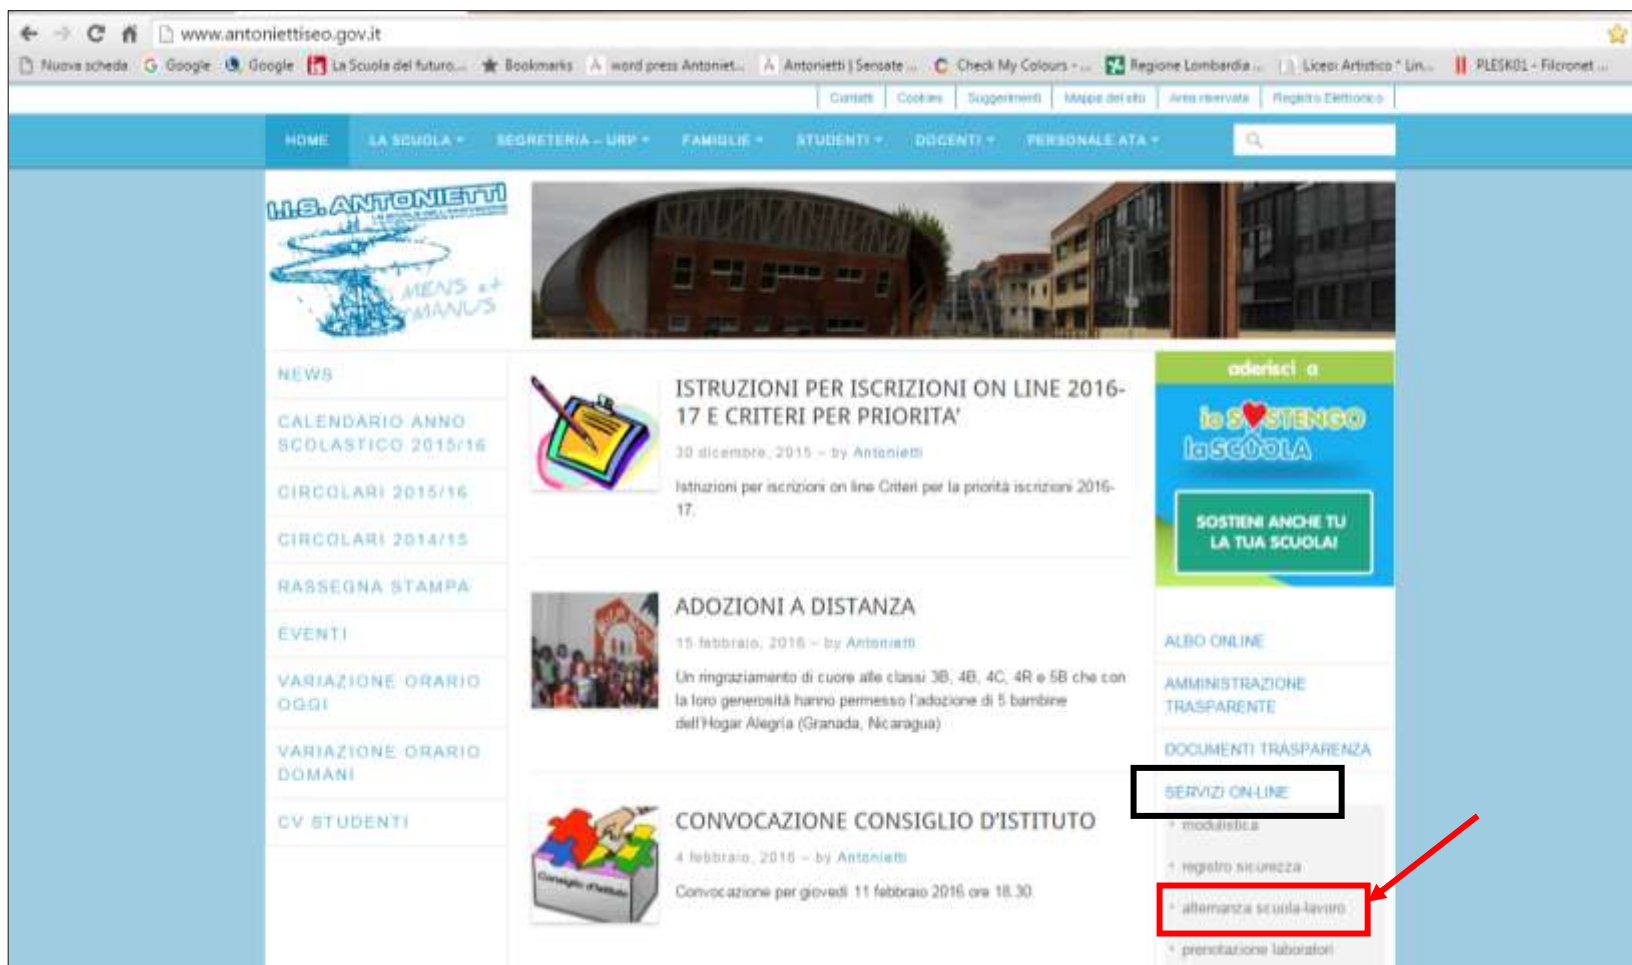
www.antoniettiseo.gov.it

Nuova scheda | Google | Google | La Scuola del futuro... | Bookmarks | word press Antoniet... | Antonietti | Sensate ... | Check My Colours - ... | Regione Lombardia ... | Liceo Artistico " Lin... | PLESK01 - Filcronet ...

Contatti | Cookies | Suggerimenti | Mappa del sito | Area riservata | Registro Elettronico

HOME | LA SCUOLA | SEGRETERIA – URP | FAMIGLIE | STUDENTI | DOCENTI | PERSONALE ATA

I.I.S. ANTONIETTI
MENS et MANUS

NEWS
CALENDARIO ANNO SCOLASTICO 2015/16
CIRCOLARI 2015/16
CIRCOLARI 2014/15
RASSEGNA STAMPA
EVENTI
VARIAZIONE ORARIO OGGI
VARIAZIONE ORARIO DOMANI
CV STUDENTI

ISTRUZIONI PER ISCRIZIONI ON LINE 2016-17 E CRITERI PER PRIORITA'
30 dicembre, 2015 – by Antonietti
Istruzioni per iscrizioni on line Criteri per la priorità iscrizioni 2016-17.

ADOZIONI A DISTANZA
15 febbraio, 2016 – by Antonietti
Un ringraziamento di cuore alle classi 3B, 4B, 4C, 4R e 5B che con la loro generosità hanno permesso l'adozione di 5 bambine dell'Hogar Alegria (Granada, Nicaragua)

CONVOCAZIONE CONSIGLIO D'ISTITUTO
Consiglio d'Istituto
4 febbraio, 2016 – by Antonietti
Convocazione per giovedì 11 febbraio 2016 ore 18.30

aderisci a
io SOSTENGO la SCUOLA
SOSTIENI ANCHE TU LA TUA SCUOLA!

ALBO ONLINE
AMMINISTRAZIONE TRASPARENTE
DOCUMENTI TRASPARENZA
SERVIZI ON-LINE
modulistica
registro sicurezza
alternanza scuola-lavoro
prenotazione laboratori